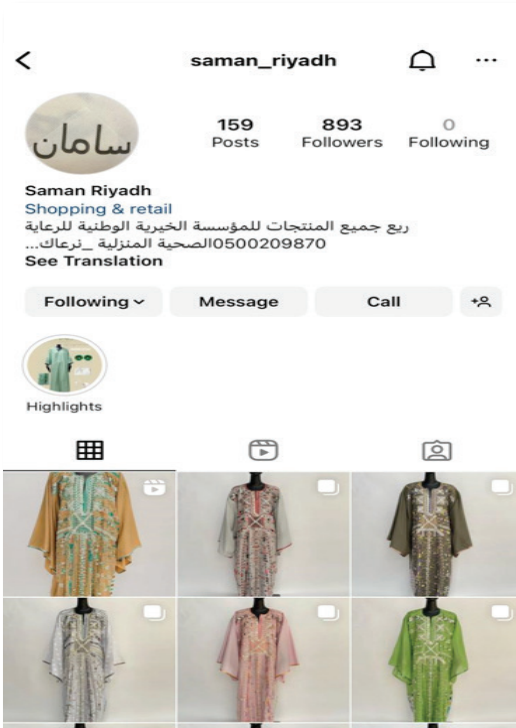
saman_riyadh

سامان

159
Posts

893
Followers

0
Following

Saman Riyadh
Shopping & retail
ريع جميع المنتجات للمؤسسة الخيرية الوطنية للرعاية الصحية المنزلية _نرعاك...0500209870
See Translation

Following
Message
Call

Highlights